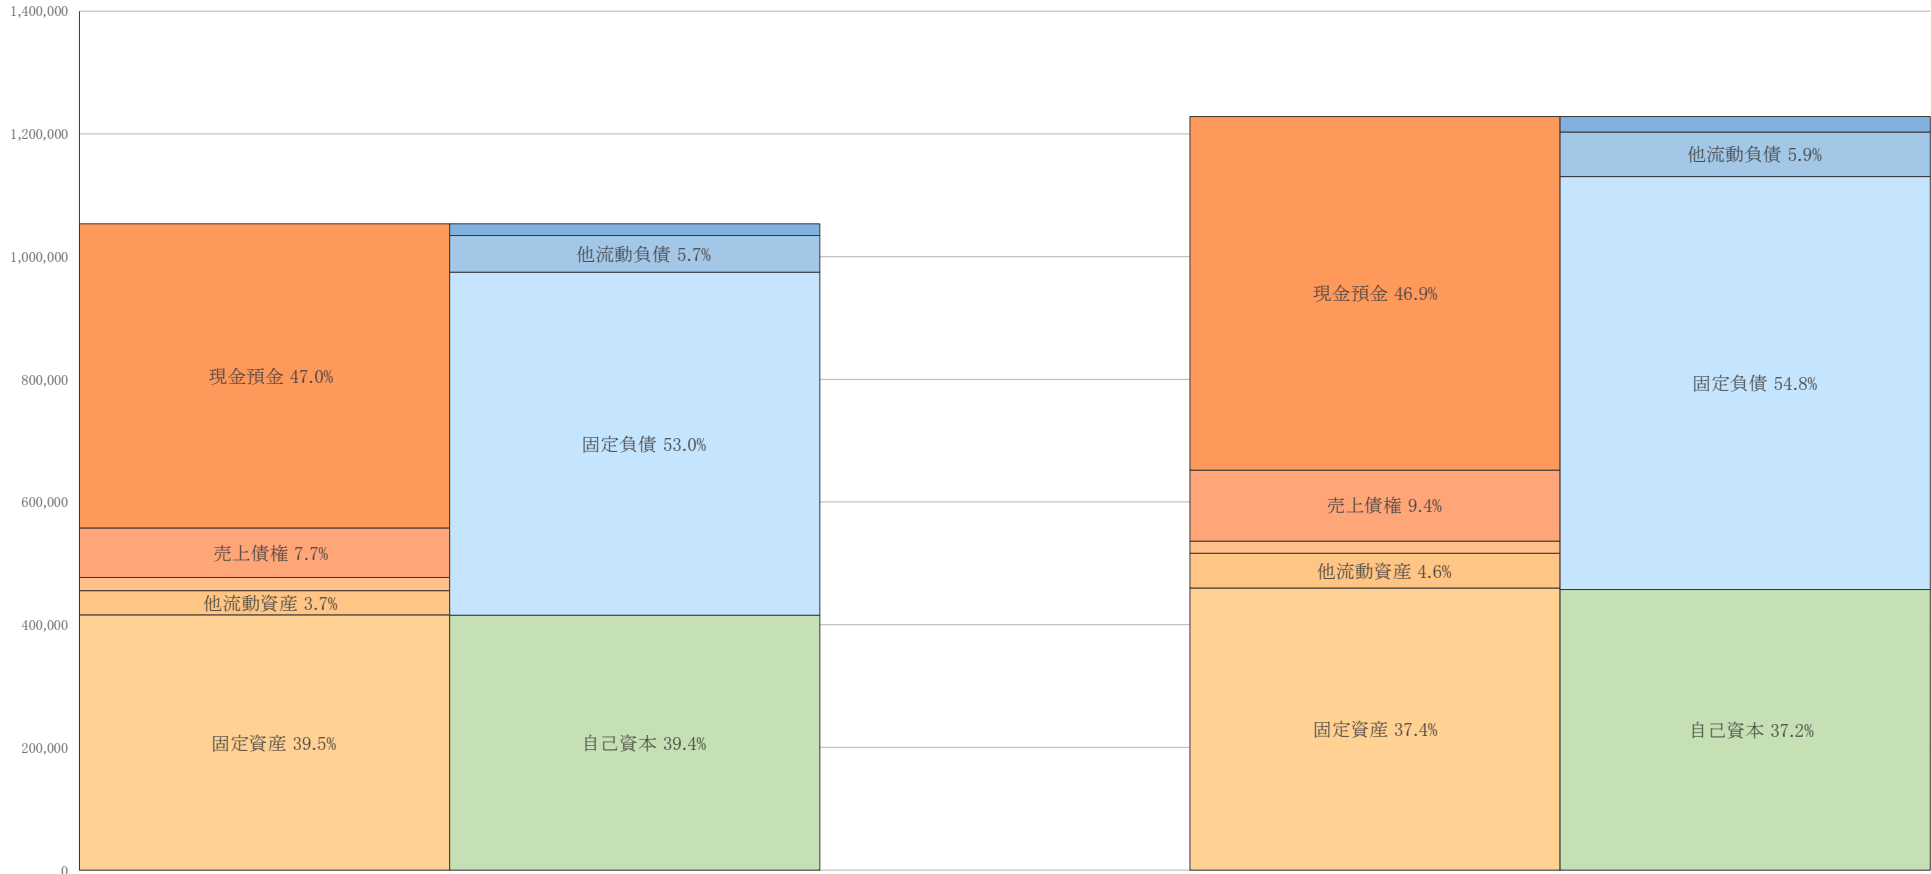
1,400,000
1,200,000
1,000,000
800,000
600,000
400,000
200,000
0

現金預金 47.0%
売上債権 7.7%
他流動資産 3.7%
固定資産 39.5%

他流動負債 5.7%
固定負債 53.0%
自己資本 39.4%

現金預金 46.9%
売上債権 9.4%
他流動資産 4.6%
固定資産 37.4%

他流動負債 5.9%
固定負債 54.8%
自己資本 37.2%